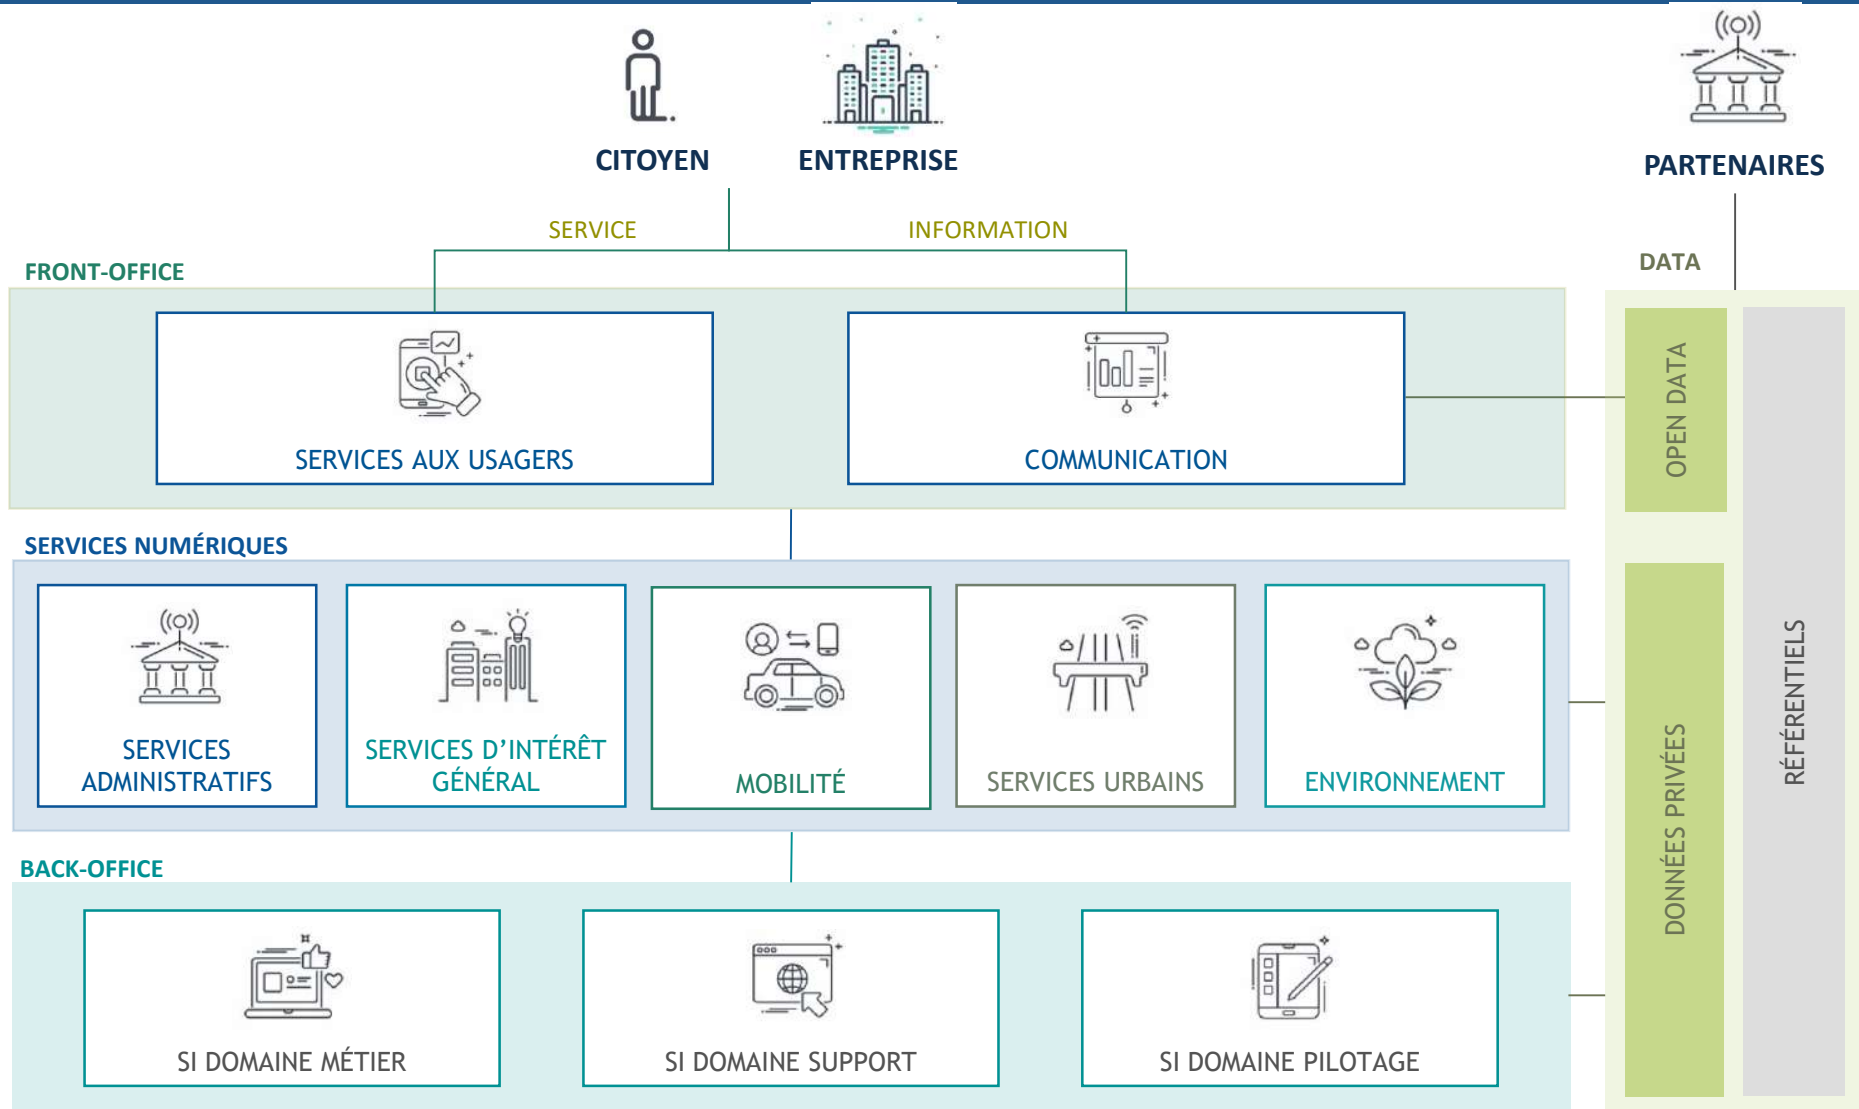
CITOYEN

ENTREPRISE

PARTENAIRES

SERVICE

INFORMATION

DATA

FRONT-OFFICE

SERVICES AUX USAGERS

COMMUNICATION

OPEN DATA

SERVICES NUMÉRIQUES

SERVICES ADMINISTRATIFS

SERVICES D’INTÉRÊT GÉNÉRAL

MOBILITÉ

SERVICES URBAINS

ENVIRONNEMENT

DONNÉES PRIVÉES

RÉFÉRENTIELS

BACK-OFFICE

SI DOMAINE MÉTIER

SI DOMAINE SUPPORT

SI DOMAINE PILOTAGE